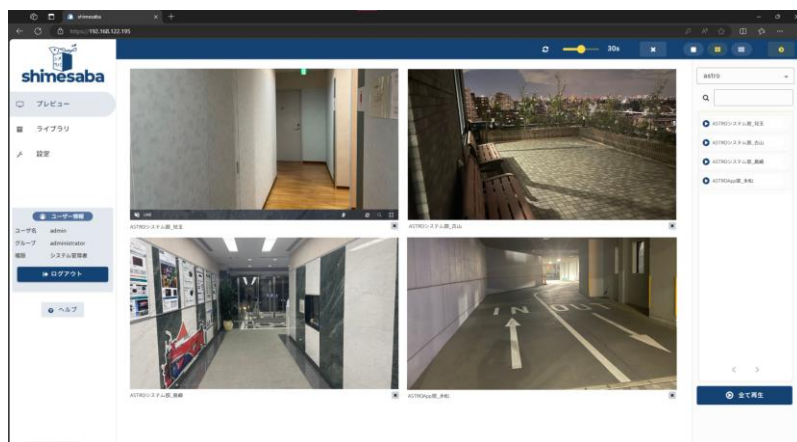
shimesaba
https://192.168.122.195

shimesaba

プレビュー
ライブラリ
設定

ユーザー情報
ユーザ名 admin
グループ administrator
権限 システム管理者
ログアウト

ヘルプ

30s

ASTROシステム部_埼玉
ASTROシステム部_岡山
ASTROシステム部_長崎
ASTROApp部_本町

IN
OUT

ASTROシステム部_埼玉
ASTROシステム部_岡山
ASTROシステム部_長崎
ASTROApp部_本町

全て再生